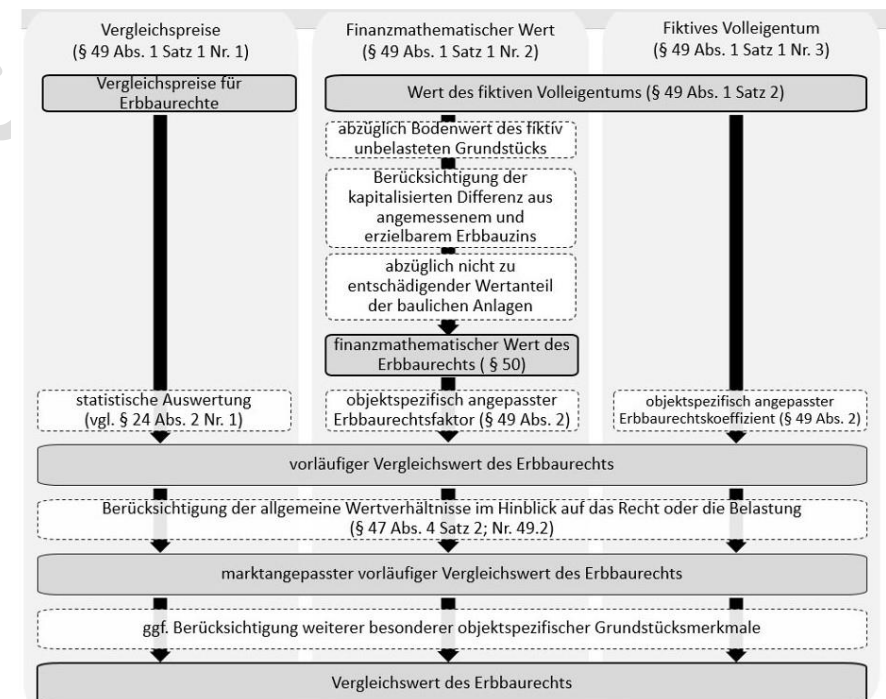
Vergleichspreise
(§ 49 Abs. 1 Satz 1 Nr. 1)

Finanzmathematischer Wert
(§ 49 Abs. 1 Satz 1 Nr. 2)

Fiktives Volleigentum
(§ 49 Abs. 1 Satz 1 Nr. 3)

Vergleichspreise für Erbbaurechte

Wert des fiktiven Volleigentums (§ 49 Abs. 1 Satz 2)

abzüglich Bodenwert des fiktiv unbelasteten Grundstücks

Berücksichtigung der kapitalisierten Differenz aus angemessenem und erzielbarem Erbbauzins

abzüglich nicht zu entschädigender Wertanteil der baulichen Anlagen

finanzmathematischer Wert des Erbbaurechts ( § 50)

statistische Auswertung
(vgl. § 24 Abs. 2 Nr. 1)

objektspezifisch angepasster Erbbaurechtsfaktor (§ 49 Abs. 2)

objektspezifisch angepasster Erbbaurechtskoeffizient (§ 49 Abs. 2)

vorläufiger Vergleichswert des Erbbaurechts

Berücksichtigung der allgemeine Wertverhältnisse im Hinblick auf das Recht oder die Belastung
(§ 47 Abs. 4 Satz 2; Nr. 49.2)

marktangepasster vorläufiger Vergleichswert des Erbbaurechts

ggf. Berücksichtigung weiterer besonderer objektspezifischer Grundstücksmerkmale

Vergleichswert des Erbbaurechts